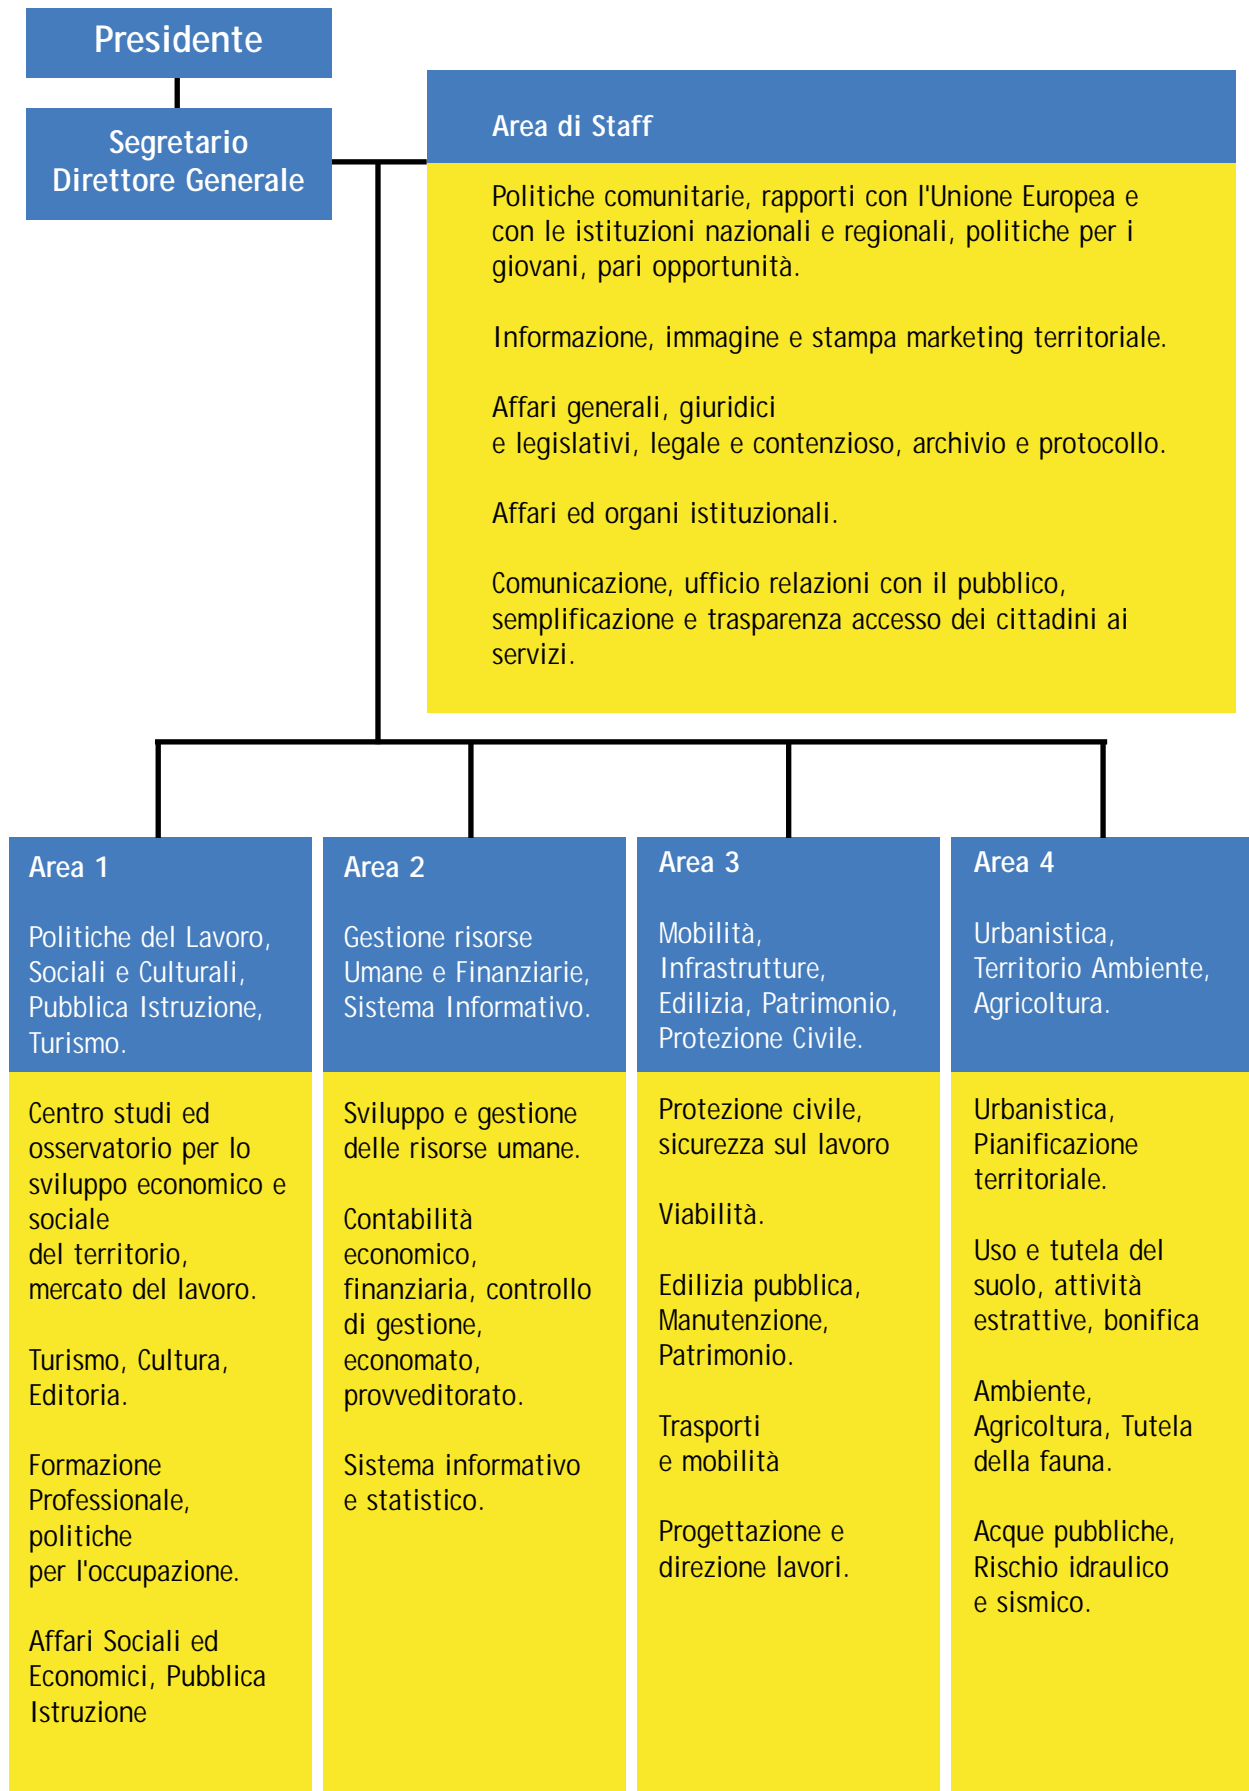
Presidente

Segretario
Direttore Generale

Area di Staff

Politiche comunitarie, rapporti con l'Unione Europea e con le istituzioni nazionali e regionali, politiche per i giovani, pari opportunità.

Informazione, immagine e stampa marketing territoriale.

Affari generali, giuridici
e legislativi, legale e contenzioso, archivio e protocollo.

Affari ed organi istituzionali.

Comunicazione, ufficio relazioni con il pubblico, semplificazione e trasparenza accesso dei cittadini ai servizi.

Area 1

Politiche del Lavoro, Sociali e Culturali, Pubblica Istruzione, Turismo.

Centro studi ed osservatorio per lo sviluppo economico e sociale
del territorio, mercato del lavoro.

Turismo, Cultura, Editoria.

Formazione Professionale, politiche
per l'occupazione.

Affari Sociali ed Economici, Pubblica Istruzione

Area 2

Gestione risorse Umane e Finanziarie, Sistema Informativo.

Sviluppo e gestione delle risorse umane.

Contabilità economico, finanziaria, controllo di gestione, economato, provveditorato.

Sistema informativo e statistico.

Area 3

Mobilità, Infrastrutture, Edilizia, Patrimonio, Protezione Civile.

Protezione civile, sicurezza sul lavoro

Viabilità.

Edilizia pubblica, Manutenzione, Patrimonio.

Trasporti
e mobilità

Progettazione e direzione lavori.

Area 4

Urbanistica, Territorio Ambiente, Agricoltura.

Urbanistica, Pianificazione territoriale.

Uso e tutela del suolo, attività estrattive, bonifica

Ambiente, Agricoltura, Tutela della fauna.

Acque pubbliche, Rischio idraulico
e sismico.